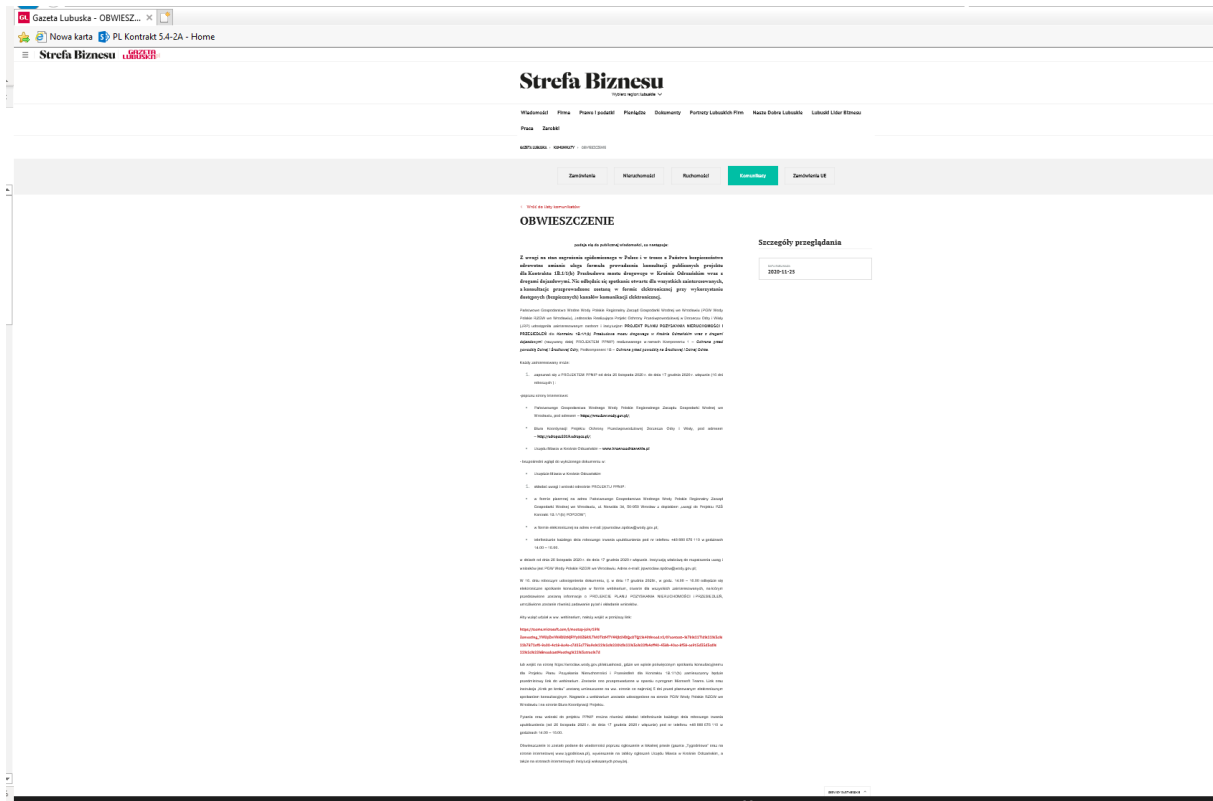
Gazeta Lubuska - OBWIESZ...

Nowa karta PL Kontrakt 5.4-2A - Home

Strefa Biznesu GAZETA LUBUSKA

Strefa Biznesu

Wybierz region lubuskie

Wiadomości Firma Prawo i podatki Pieniądze Dokumenty Portrety Lubuskich Firm Nasze Dobre Lubuskie Lubuski Lider Biznesu Praca Zarobki

GAZETA LUBUSKA › KOMUNIKATY › OBWIESZCZENIE

Zamówienia Nieruchomości Ruchomości Komunikaty Zamówienia UE

‹ Wróć do listy komunikatów

OBWIESZCZENIE

Szczegóły przeglądania

2020-11-25

Z uwagi na stan zagrożenia epidemicznego w Polsce i w trosce o Państwa bezpieczeństwo odnośnie zmiany formuły prowadzenia konsultacji publicznych projektu dla Kontraktu 1B.1/1(b) Przebudowa mostu drogowego w Krośnie Odrzańskim wraz z drogami dojazdowymi. Nie odbędzie się spotkanie otwarte dla wszystkich zainteresowanych, a konsultacje przeprowadzone zostaną w formie elektronicznej przy wykorzystaniu dostępnych (bezpiecznych) kanałów komunikacji elektronicznej.

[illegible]